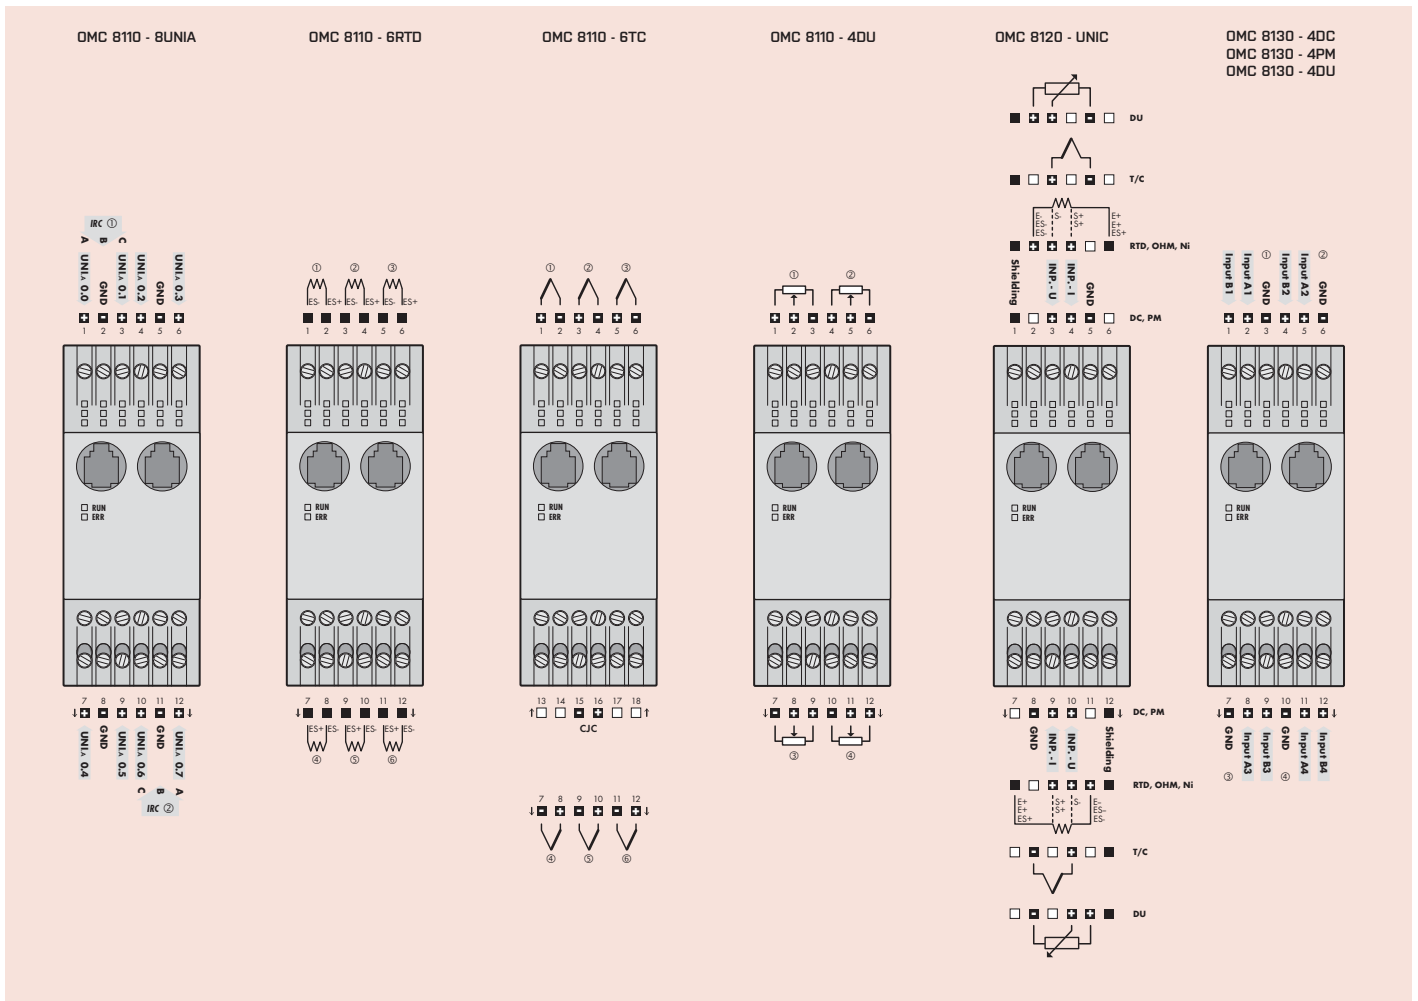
OMC 8110 - 8UNIA

IRC ①
A B C
UNIA 0.0 GND UNIA 0.1 UNIA 0.2 GND UNIA 0.3
1 2 3 4 5 6

RUN
ERR

7 8 9 10 11 12
UNIA 0.4 GND UNIA 0.5 UNIA 0.6 GND UNIA 0.7
C B A
IRC ②

OMC 8110 - 6RTD

① ② ③
ES- ES+ ES- ES+ ES- ES+
1 2 3 4 5 6

RUN
ERR

7 8 9 10 11 12
ES+ ES- ES+ ES- ES+ ES-
④ ⑤ ⑥

OMC 8110 - 6TC

① ② ③
1 2 3 4 5 6

RUN
ERR

13 14 15 16 17 18
CJC

7 8 9 10 11 12
④ ⑤ ⑥

OMC 8110 - 4DU

① ②
1 2 3 4 5 6

RUN
ERR

7 8 9 10 11 12
③ ④

OMC 8120 - UNIC

DU
T/C
E- S- S+ E+
ES- S- S+ E+
ES- ES+
RTD, OHM, Ni
Shielding INP. - U INP. - I GND
DC, PM
1 2 3 4 5 6

RUN
ERR

7 8 9 10 11 12
DC, PM
GND INP. - I INP. - U Shielding
RTD, OHM, Ni
E+ S+ S- E-
E+ S+ ES-
ES+ ES-
T/C
DU

OMC 8130 - 4DC
OMC 8130 - 4PM
OMC 8130 - 4DU

Input B1 Input A1 GND ① Input B2 Input A2 ② GND
1 2 3 4 5 6

RUN
ERR

7 8 9 10 11 12
GND Input A3 Input B3 GND Input A4 Input B4
③ ④